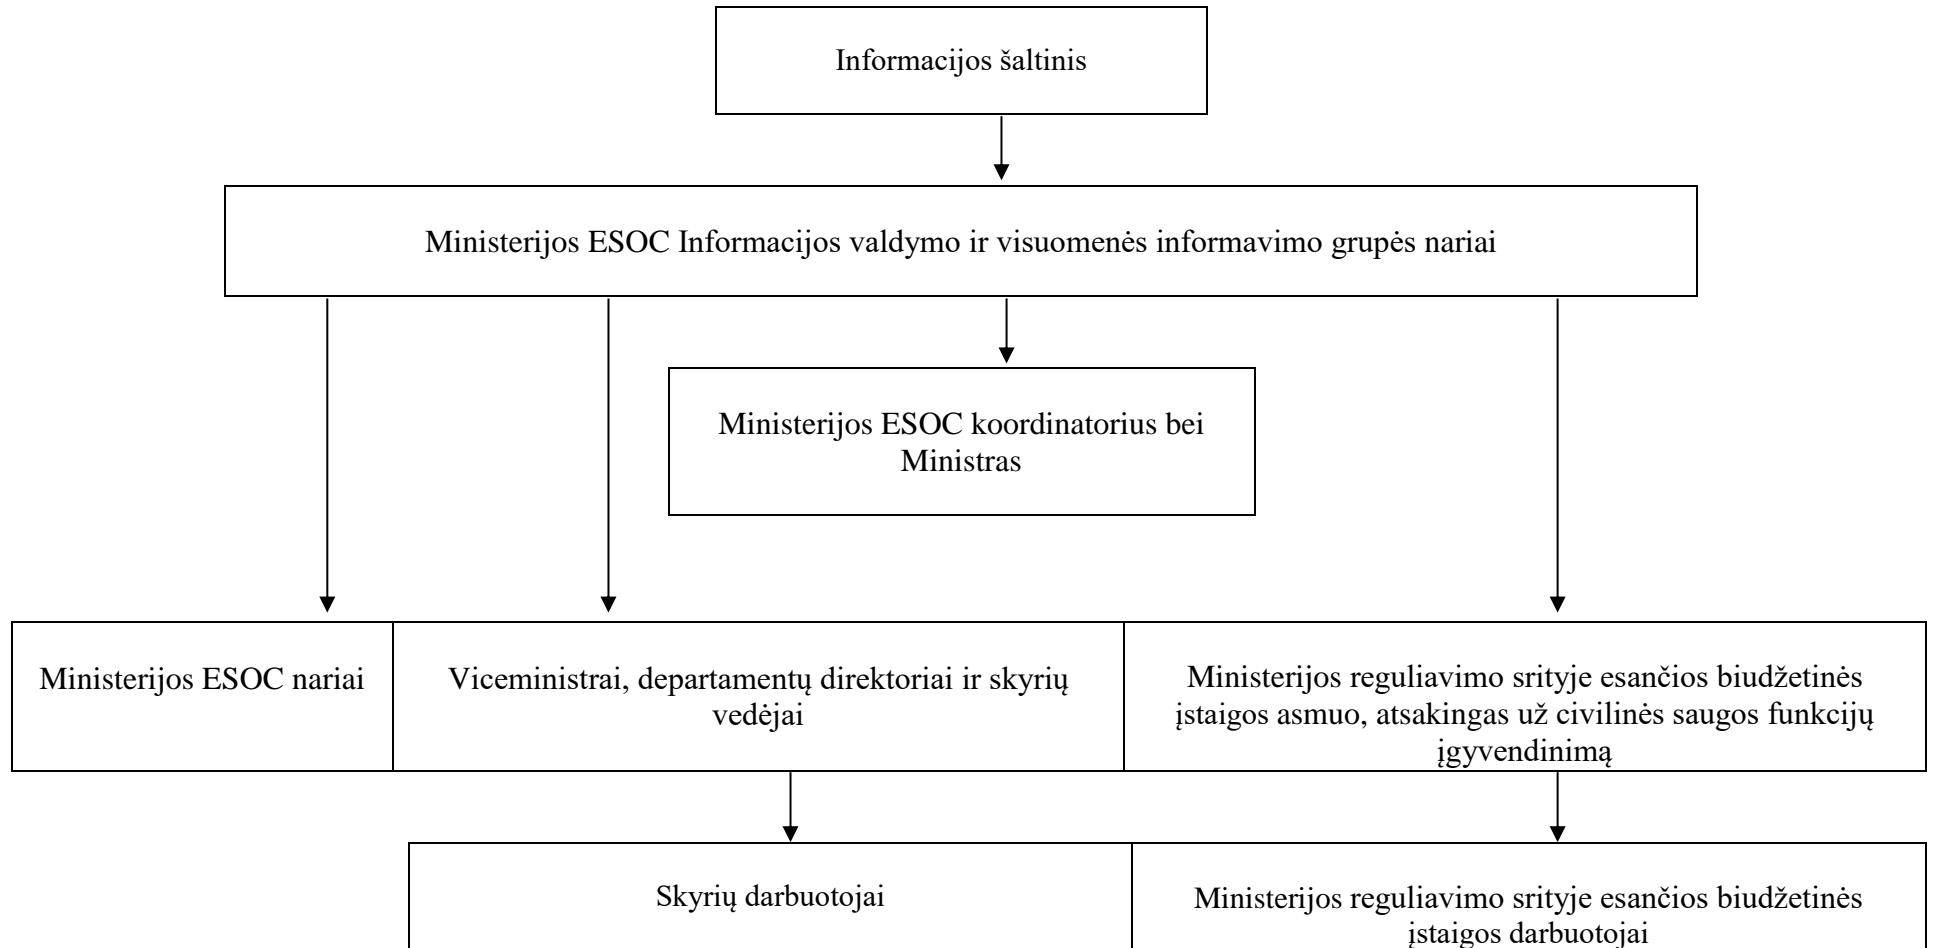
Informacijos šaltinis

Ministerijos ESOC Informacijos valdymo ir visuomenės informavimo grupės nariai

Ministerijos ESOC koordinatorius bei Ministras

Ministerijos ESOC nariai

Viceministrai, departamentų direktoriai ir skyrių vedėjai

Ministerijos reguliavimo srityje esančios biudžetinės įstaigos asmuo, atsakingas už civilinės saugos funkcijų įgyvendinimą

Skyrių darbuotojai

Ministerijos reguliavimo srityje esančios biudžetinės įstaigos darbuotojai